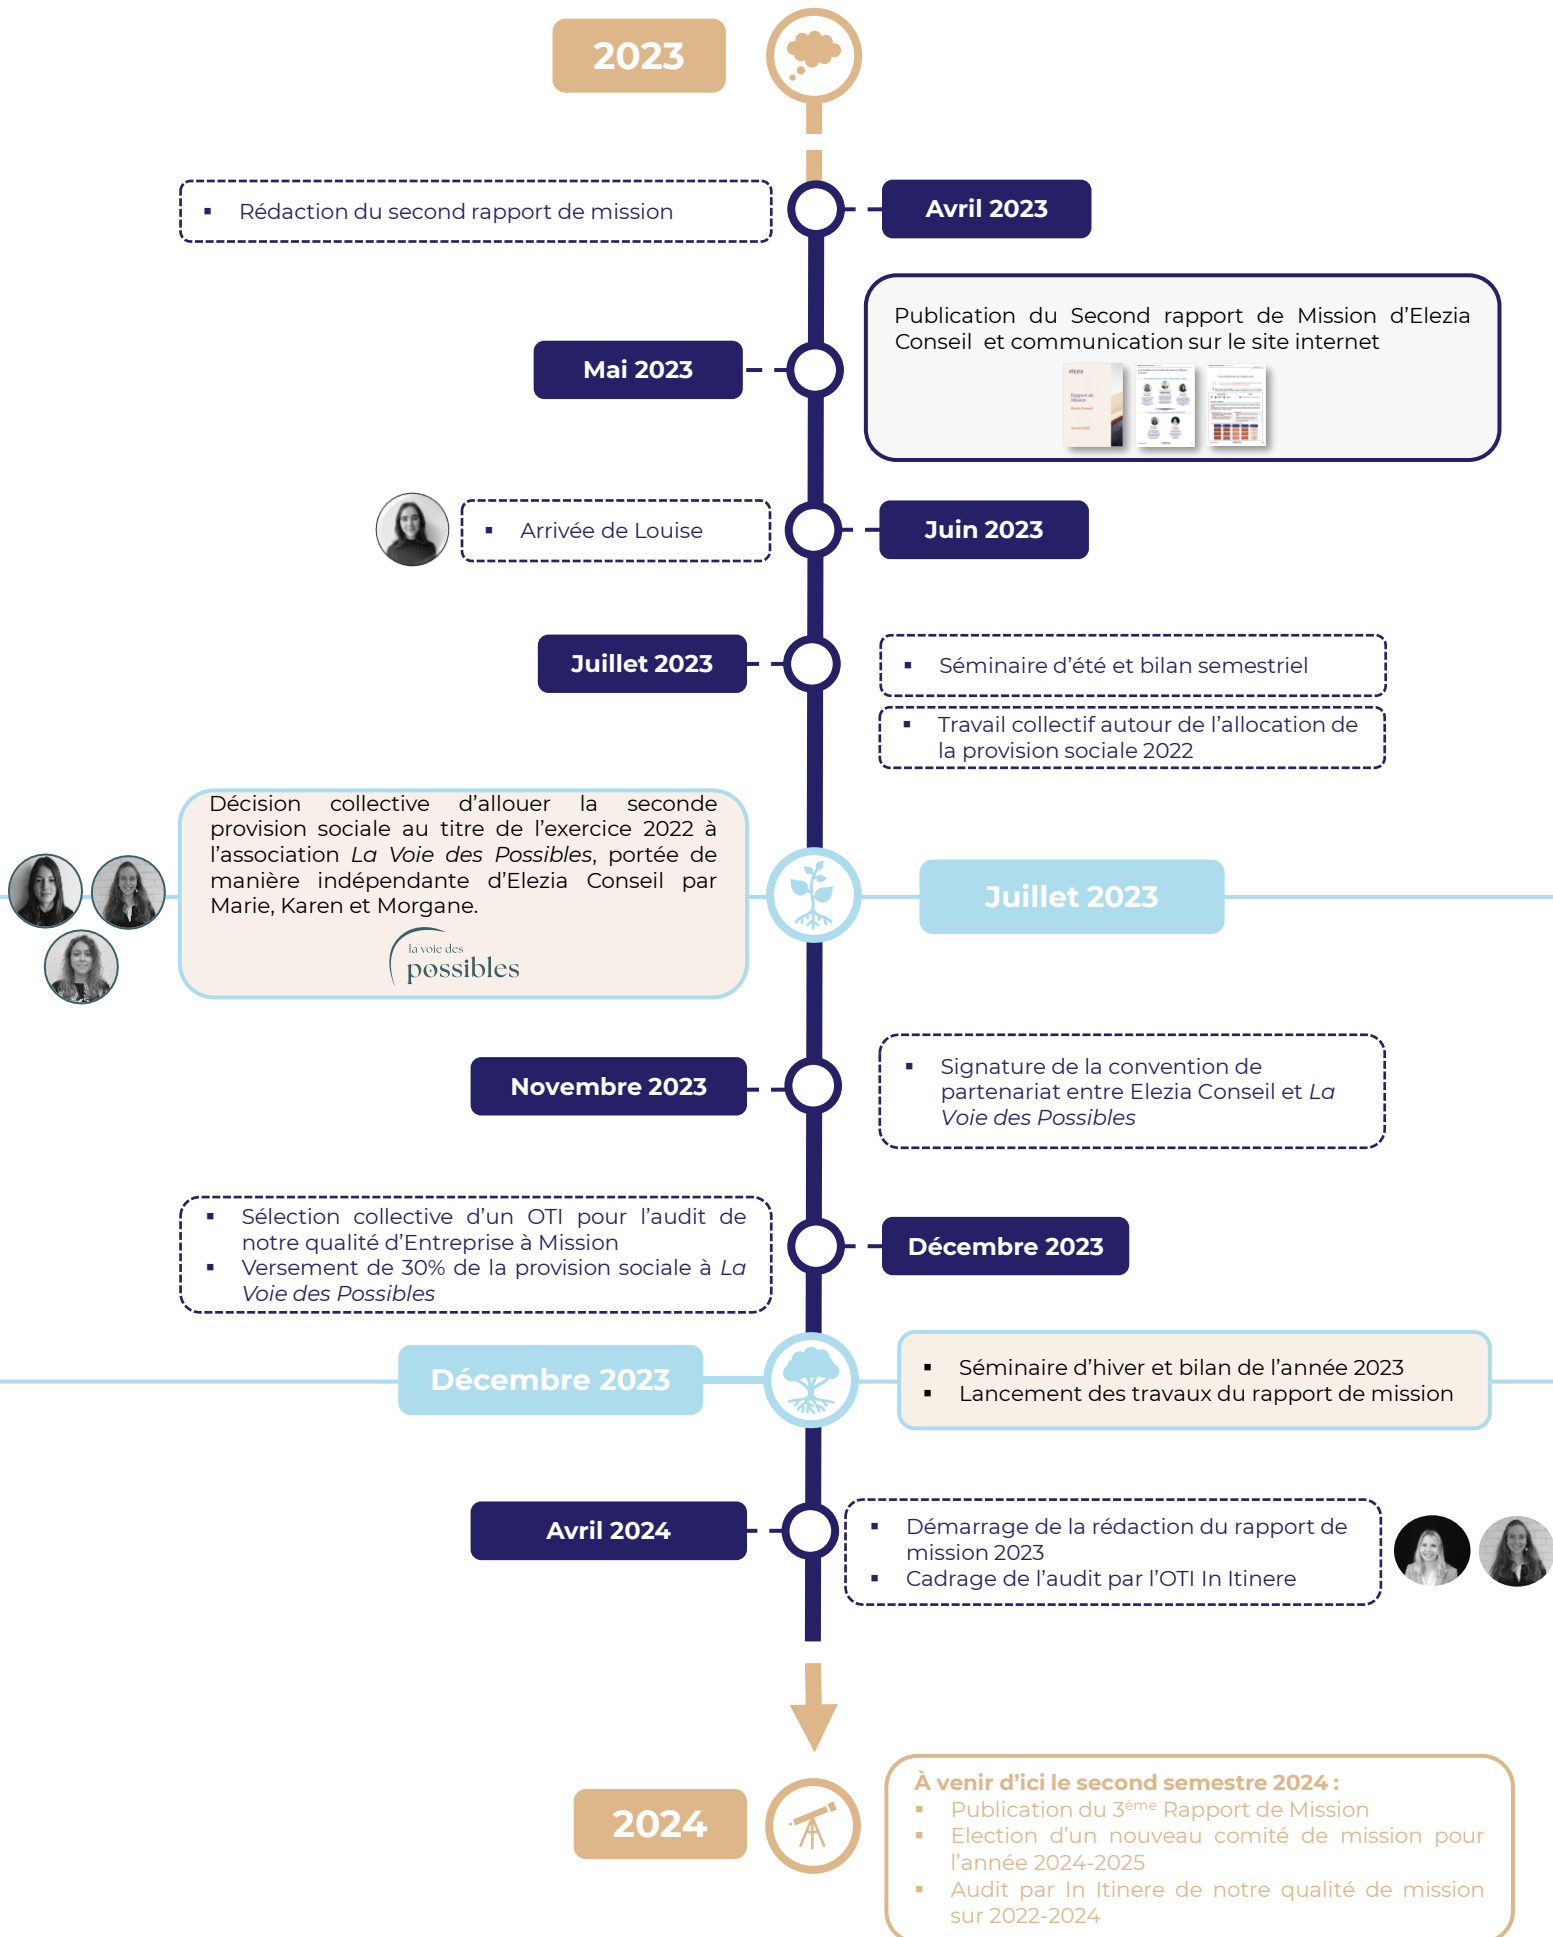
2023

Avril 2023

▪ Rédaction du second rapport de mission

Mai 2023

Publication du Second rapport de Mission d'Elezia Conseil et communication sur le site internet

Juin 2023

▪ Arrivée de Louise

Juillet 2023

▪ Séminaire d'été et bilan semestriel

▪ Travail collectif autour de l'allocation de la provision sociale 2022

Juillet 2023

Décision collective d'allouer la seconde provision sociale au titre de l'exercice 2022 à l'association *La Voie des Possibles*, portée de manière indépendante d'Elezia Conseil par Marie, Karen et Morgane.

la voie des possibles

Novembre 2023

▪ Signature de la convention de partenariat entre Elezia Conseil et *La Voie des Possibles*

Décembre 2023

▪ Sélection collective d'un OTI pour l'audit de notre qualité d'Entreprise à Mission
▪ Versement de 30% de la provision sociale à *La Voie des Possibles*

Décembre 2023

▪ Séminaire d'hiver et bilan de l'année 2023
▪ Lancement des travaux du rapport de mission

Avril 2024

▪ Démarrage de la rédaction du rapport de mission 2023
▪ Cadrage de l'audit par l'OTI In Itinere

2024

À venir d'ici le second semestre 2024 :
▪ Publication du 3$^{ème}$ Rapport de Mission
▪ Election d'un nouveau comité de mission pour l'année 2024-2025
▪ Audit par In Itinere de notre qualité de mission sur 2022-2024